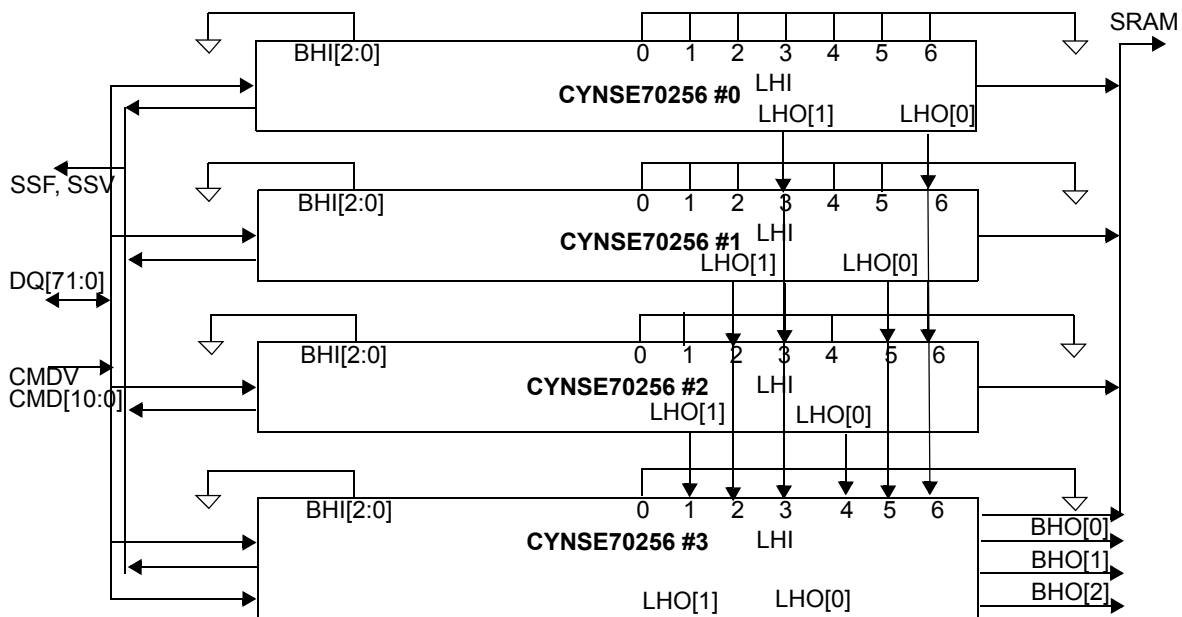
SRAM

BHI[2:0]
0 1 2 3 4 5 6
LHI
CYNSE70256 #0
LHO[1] LHO[0]

SSF, SSV

BHI[2:0]
0 1 2 3 4 5 6
CYNSE70256 #1
LHI
LHO[1] LHO[0]

DQ[71:0]

BHI[2:0]
0 1 2 3 4 5 6
CMDV
CMD[10:0]
CYNSE70256 #2
LHI
LHO[1] LHO[0]

BHI[2:0]
0 1 2 3 4 5 6
CYNSE70256 #3
LHI
LHO[1] LHO[0]
BHO[0]
BHO[1]
BHO[2]